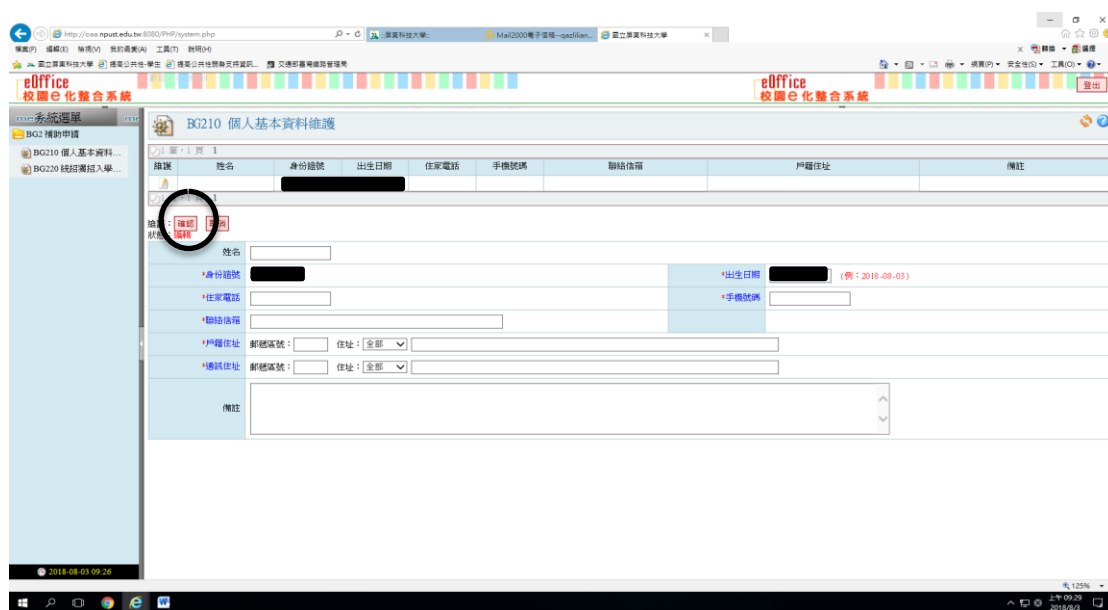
http://oaa.npust.edu.tw:8080/PHP/system.php
國立屏東科技大學
Mail2000電子信箱--qazlilian...
國立屏東科技大學

檔案(F) 編輯(E) 檢視(V) 我的最愛(A) 工具(T) 說明(H)

國立屏東科技大學 提高公共性-學生 提高公共性服務支持資訊... 交通部臺灣鐵路管理局

網頁(P) 安全性(S) 工具(O)

eOffice
校園e化整合系統

eOffice
校園e化整合系統

登出

系統選單
BG2 補助申請
BG210 個人基本資料...
BG220 繳招獨招入學...

BG210 個人基本資料維護

1 筆，1 頁 1

| 維護 | 姓名 | 身份證號 | 出生日期 | 住家電話 | 手機號碼 | 聯絡信箱 | 戶籍住址 | 備註 |
|---|---|---|---|---|---|---|---|---|
| | | | | | | | | |

1

維護：確認 取消
狀態：編輯

姓名
*身份證號
*出生日期 (例：2018-08-03)
*住家電話
*手機號碼
*聯絡信箱
*戶籍住址 郵遞區號： 住址：全部
*通訊住址 郵遞區號： 住址：全部
備註

2018-08-03 09:26

125%

上午 09:29
2018/8/3